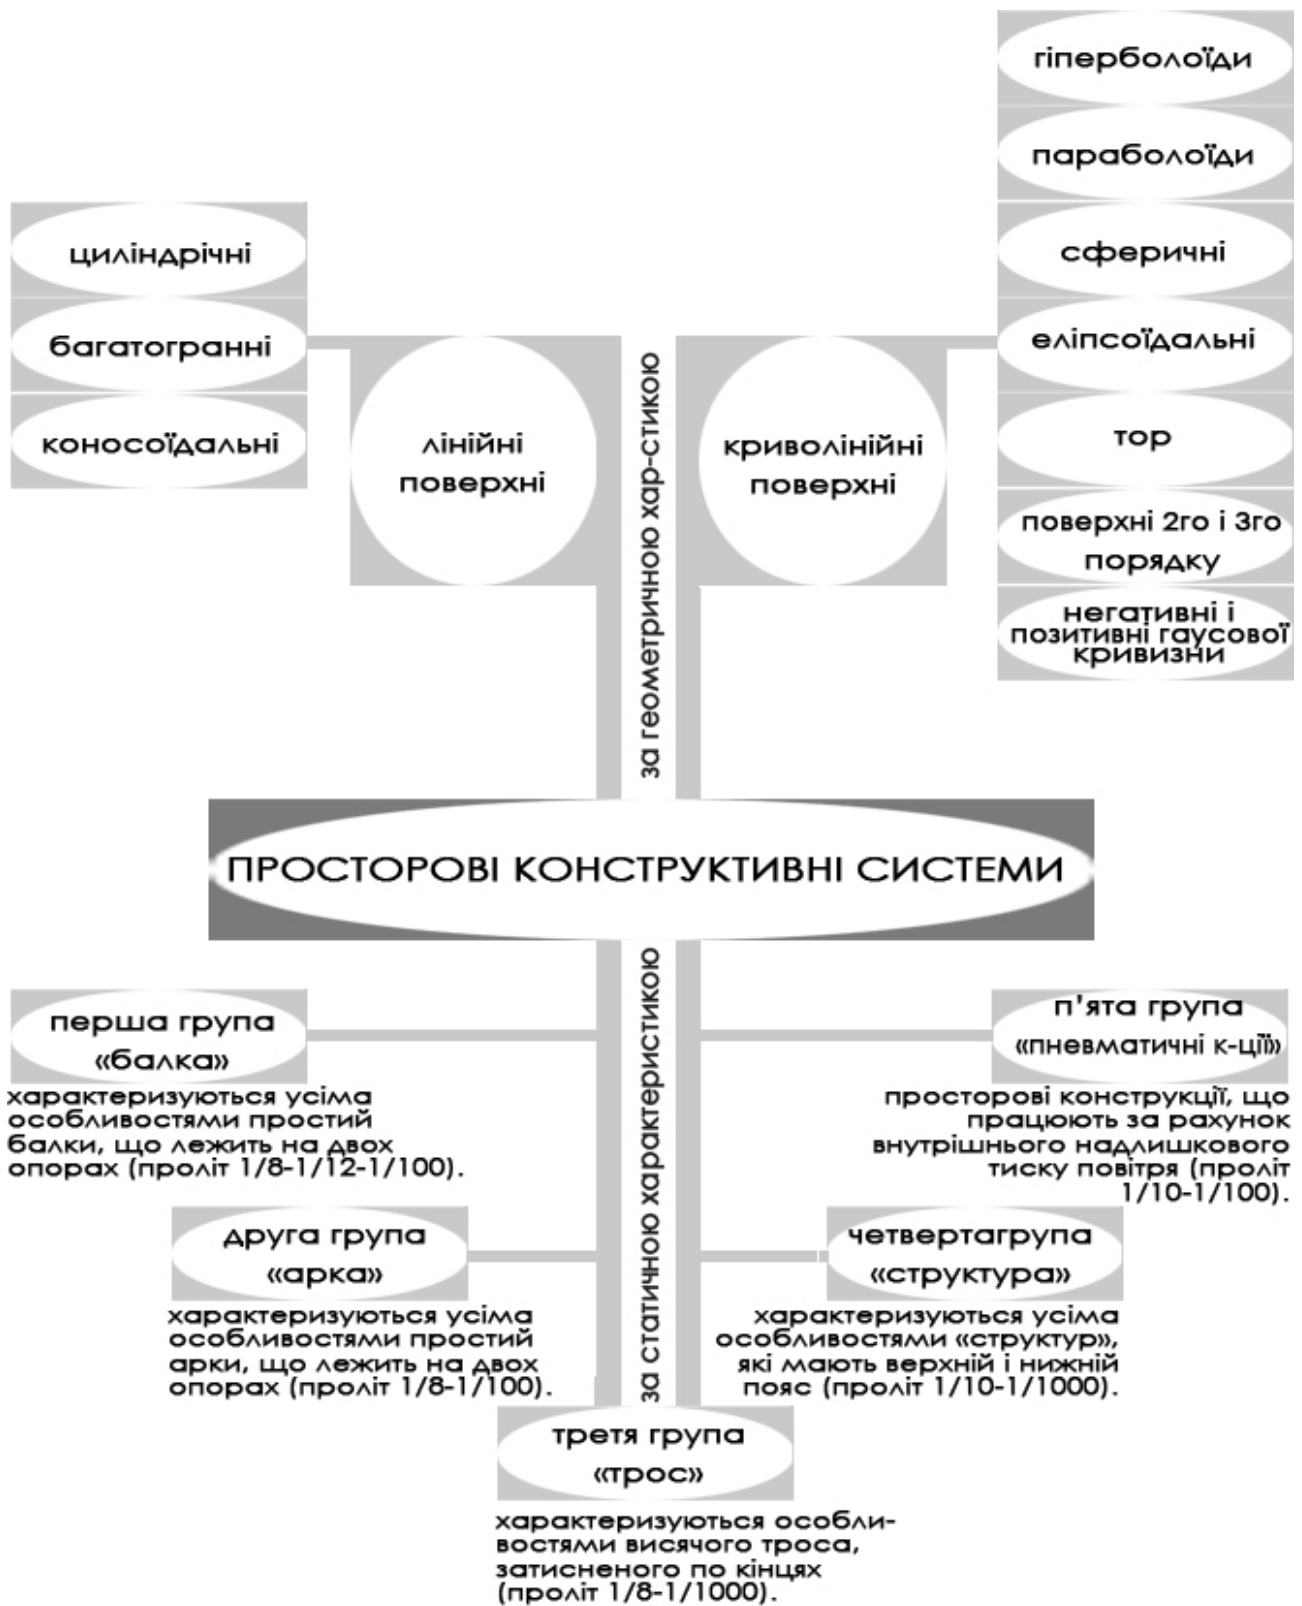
гіперболоїди

параболоїди

сферичні

еліпсоїдальні

тор

поверхні 2го і 3го порядку

негативні і позитивні гаусової кривизни

циліндрічні

багатогранні

коносоїдальні

лінійні поверхні

за геометричною хар-стикою

криволінійні поверхні

ПРОСТОРОВІ КОНСТРУКТИВНІ СИСТЕМИ

за статичною характеристикою

перша група «балка»

характеризуються усіма особливостями простий балки, що лежить на двох опорах (проліт 1/8-1/12-1/100).

друга група «арка»

характеризуються усіма особливостями простий арки, що лежить на двох опорах (проліт 1/8-1/100).

третя група «трос»

характеризуються особливостями висячого троса, затисненого по кінцях (проліт 1/8-1/1000).

п'ята група «пневматичні к-ції»

просторові конструкції, що працюють за рахунок внутрішнього надлишкового тиску повітря (проліт 1/10-1/100).

четвертагрупа «структура»

характеризуються усіма особливостями «структур», які мають верхній і нижній пояс (проліт 1/10-1/1000).